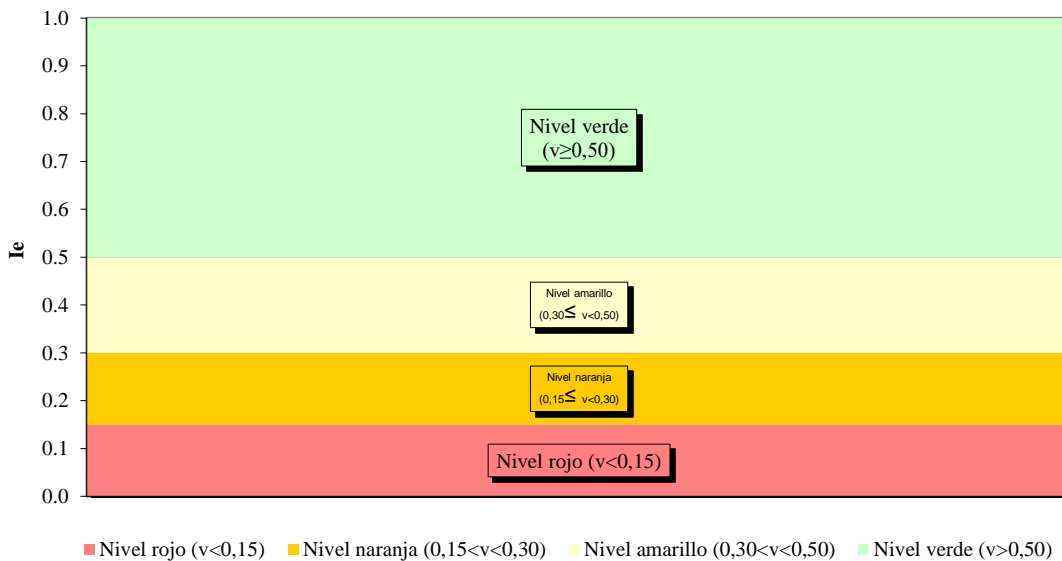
1.0
0.9
0.8
0.7
0.6
0.5
0.4
0.3
0.2
0.1
0.0

Ie

Nivel verde (v≥0,50)

Nivel amarillo (0,30≤ v<0,50)

Nivel naranja (0,15≤ v<0,30)

Nivel rojo (v<0,15)

Nivel rojo (v<0,15) Nivel naranja (0,15<v<0,30) Nivel amarillo (0,30<v<0,50) Nivel verde (v>0,50)